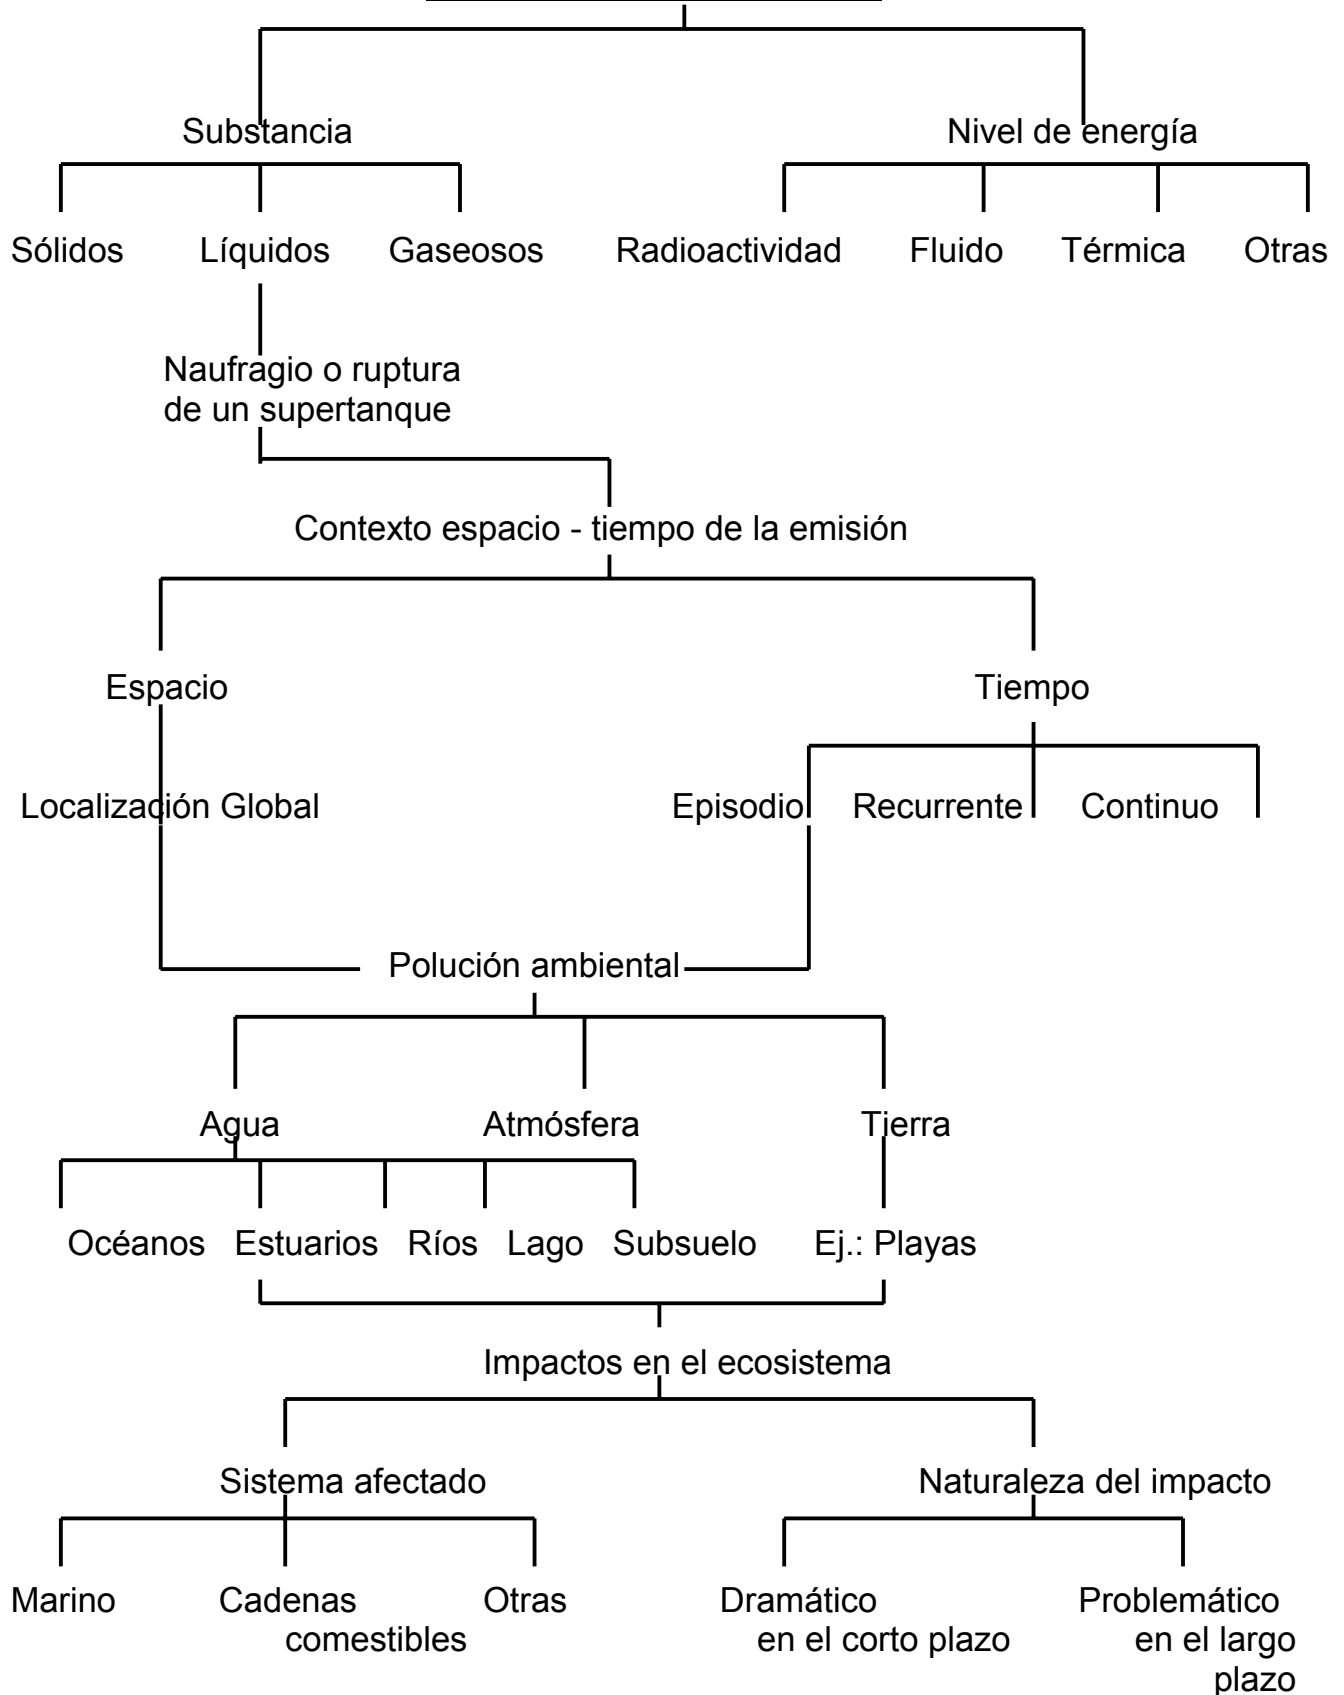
Substancia

Nivel de energía

Sólidos Líquidos Gaseosos

Radioactividad Fluido Térmica Otras

Naufragio o ruptura de un supertanque

Contexto espacio - tiempo de la emisión

Espacio

Tiempo

Localización Global

Episodio Recurrente Continuo

Polución ambiental

Agua Atmósfera Tierra

Océanos Estuarios Ríos Lago Subsuelo

Ej.: Playas

Impactos en el ecosistema

Sistema afectado

Naturaleza del impacto

Marino Cadenas comestibles Otras

Dramático en el corto plazo

Problemático en el largo plazo